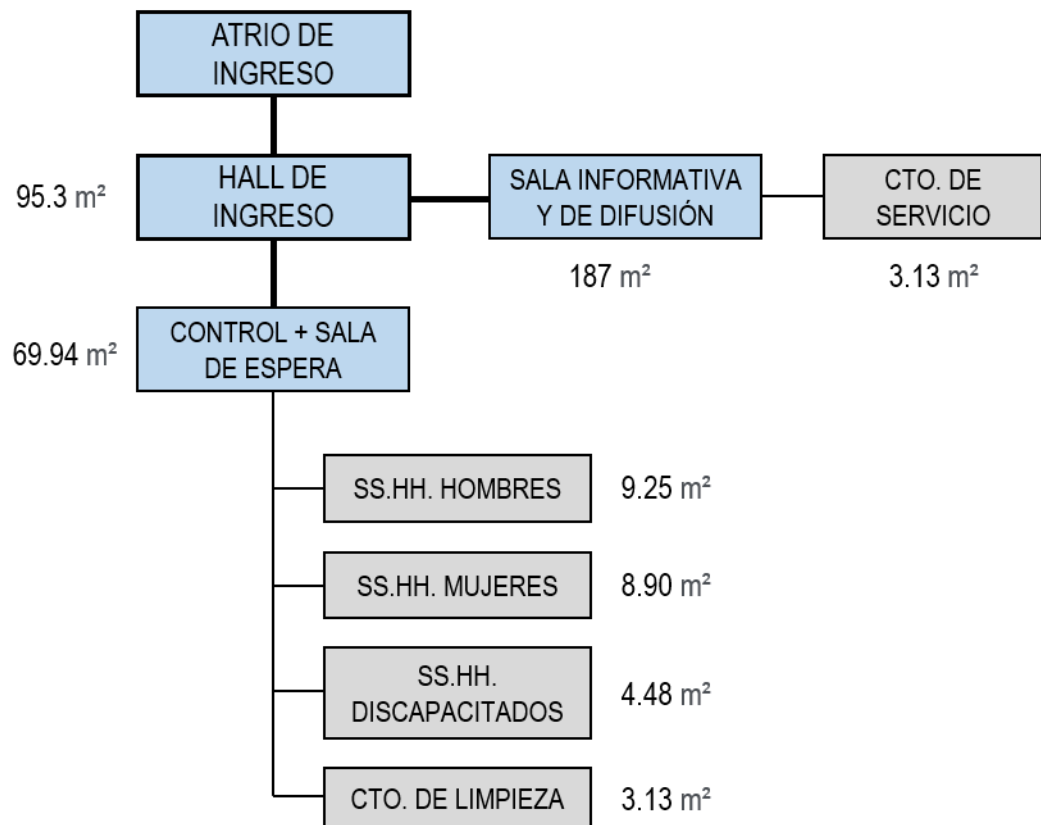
ATRIO DE INGRESO

95.3 m²

HALL DE INGRESO

SALA INFORMATIVA Y DE DIFUSIÓN

CTO. DE SERVICIO

187 m²

3.13 m²

69.94 m²

CONTROL + SALA DE ESPERA

SS.HH. HOMBRES

9.25 m²

SS.HH. MUJERES

8.90 m²

SS.HH. DISCAPACITADOS

4.48 m²

CTO. DE LIMPIEZA

3.13 m²